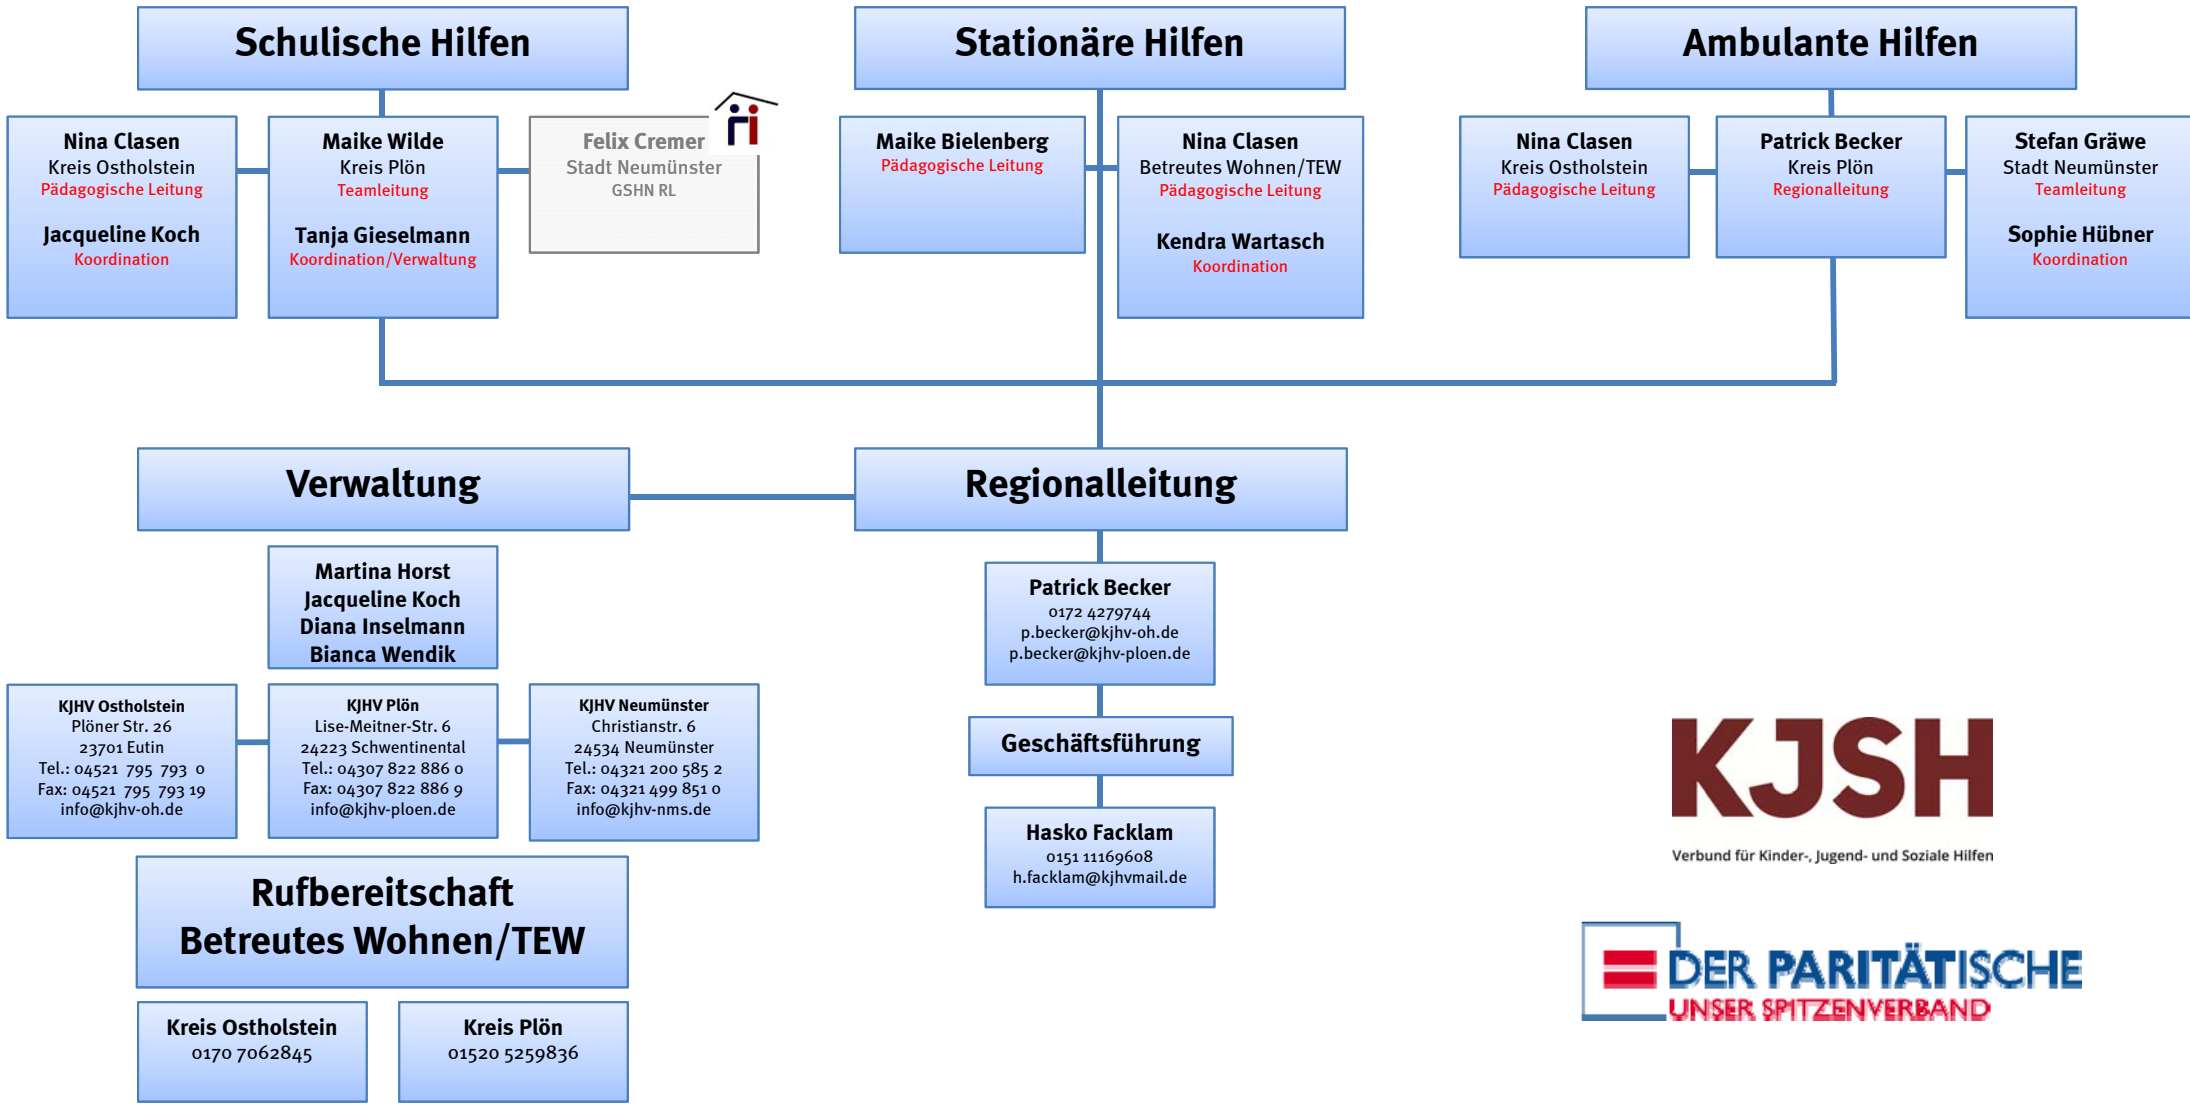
Schulische Hilfen

Nina Clasen
Kreis Ostholstein
Pädagogische Leitung

Jacqueline Koch
Koordination

Maike Wilde
Kreis Plön
Teamleitung

Tanja Gieselmann
Koordination/Verwaltung

Felix Cremer
Stadt Neumünster
GSHN RL

Stationäre Hilfen

Maike Bielenberg
Pädagogische Leitung

Nina Clasen
Betreutes Wohnen/TEW
Pädagogische Leitung

Kendra Wartasch
Koordination

Ambulante Hilfen

Nina Clasen
Kreis Ostholstein
Pädagogische Leitung

Patrick Becker
Kreis Plön
Regionalleitung

Stefan Gräwe
Stadt Neumünster
Teamleitung

Sophie Hübner
Koordination

Verwaltung

Martina Horst
Jacqueline Koch
Diana Inselmann
Bianca Wendik

KJHV Ostholstein
Plöner Str. 26
23701 Eutin
Tel.: 04521 795 793 0
Fax: 04521 795 793 19
info@kjhv-oh.de

KJHV Plön
Lise-Meitner-Str. 6
24223 Schwentinental
Tel.: 04307 822 886 0
Fax: 04307 822 886 9
info@kjhv-ploen.de

KJHV Neumünster
Christianstr. 6
24534 Neumünster
Tel.: 04321 200 585 2
Fax: 04321 499 851 0
info@kjhv-nms.de

Rufbereitschaft
Betreutes Wohnen/TEW

Kreis Ostholstein
0170 7062845

Kreis Plön
01520 5259836

Regionalleitung

Patrick Becker
0172 4279744
p.becker@kjhv-oh.de
p.becker@kjhv-ploen.de

Geschäftsführung

Hasko Facklam
0151 11169608
h.facklam@kjhvmail.de

KJSH
Verbund für Kinder-, Jugend- und Soziale Hilfen

DER PARITÄTISCHE
UNSER SPITZENVERBAND